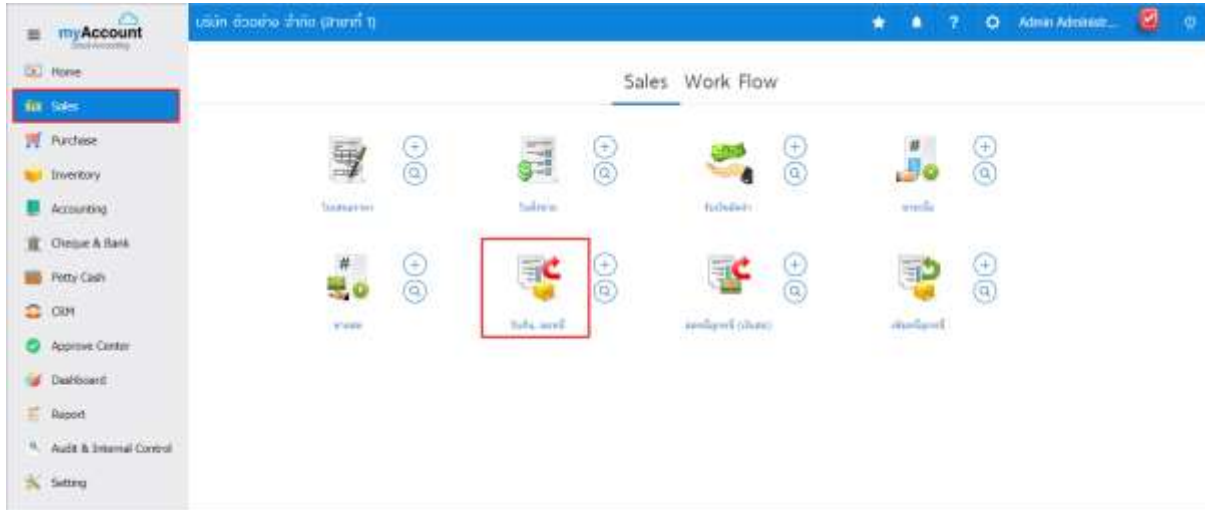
myAccount

Home
Sales
Purchase
Inventory
Accounting
Cheque & Bank
Petty Cash
CRM
Approve Center
Dashboard
Report
Audit & Internal Control
Setting

บริษัท ตัวอย่าง จำกัด (สาขาที่ 1)

Admin Administr...

Sales Work Flow

ใบเสนอราคา
ใบสั่งขาย
รับเงินมัดจำ
ขายเชื่อ
ขายสด
รับคืน ลดหนี้
ลดหนี้ลูกหนี้ (เงินสด)
เพิ่มหนี้ลูกหนี้